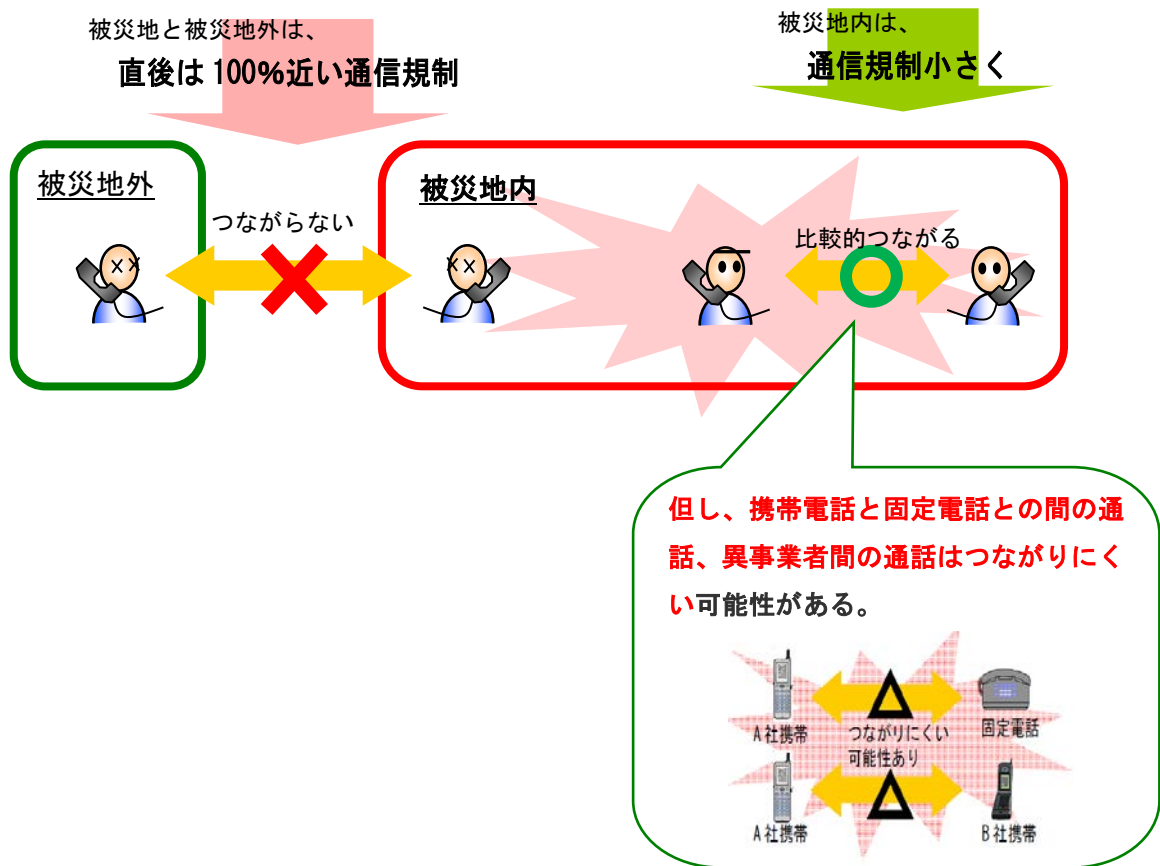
被災地と被災地外は、
直後は100%近い通信規制

被災地内は、
通信規制小さく

被災地外

つながらない

被災地内

比較的つながる

但し、携帯電話と固定電話との間の通話、異事業者間の通話はつながりにくい可能性がある。

A社携帯
つながりにくい
可能性あり
固定電話
A社携帯
B社携帯